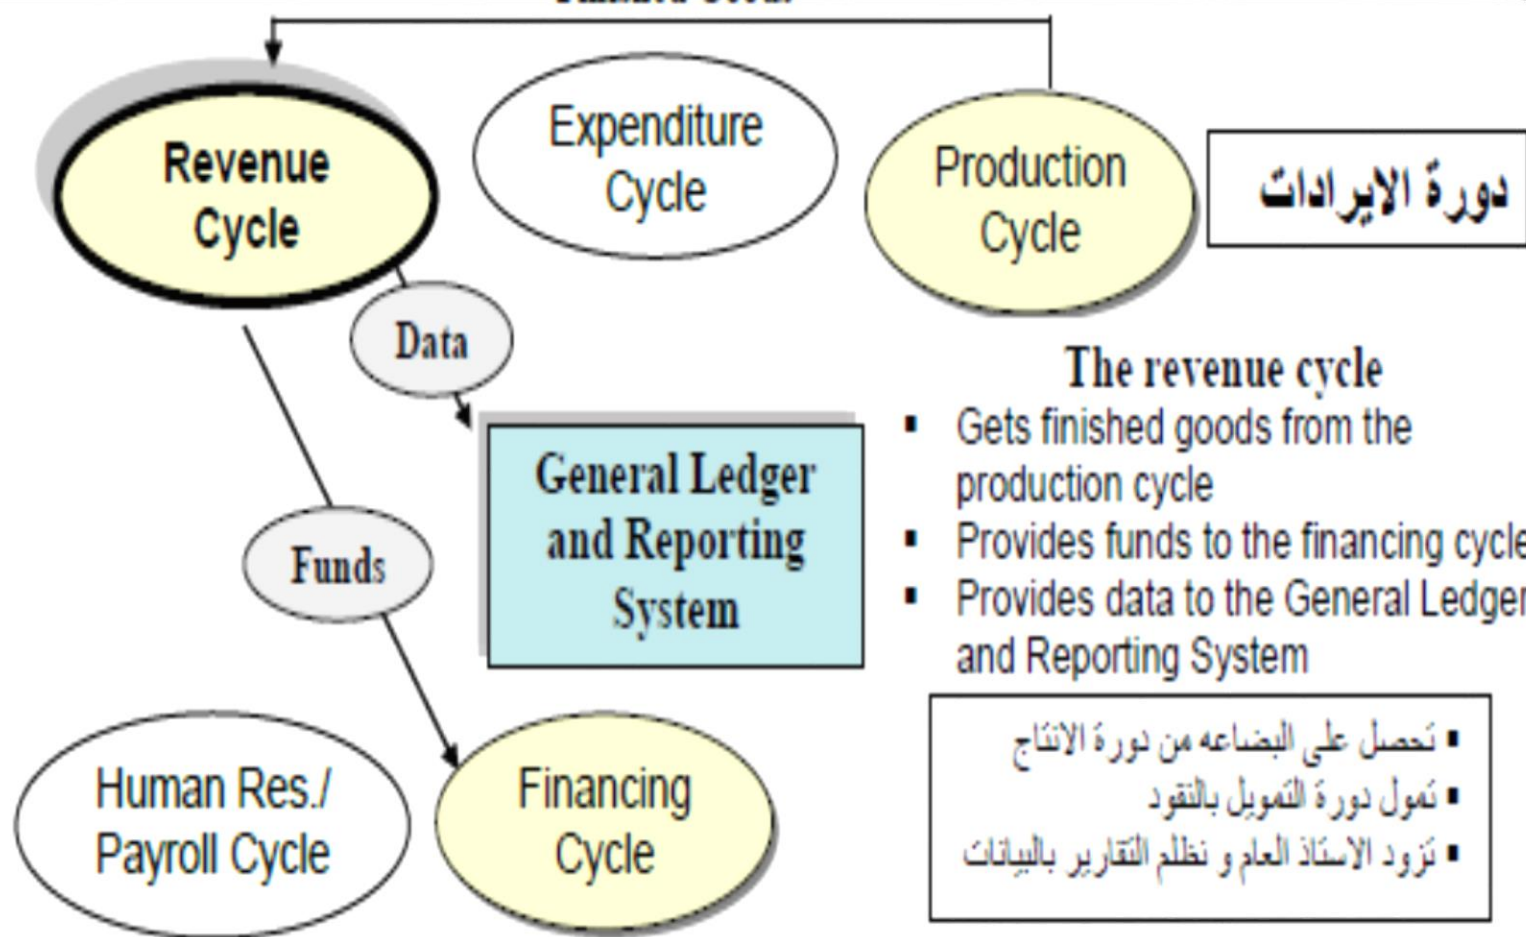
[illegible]

Revenue Cycle

Expenditure Cycle

Production Cycle

دورة الإيرادات

Data

General Ledger and Reporting System

Funds

Human Res./ Payroll Cycle

Financing Cycle

The revenue cycle

- Gets finished goods from the production cycle
- Provides funds to the financing cycle
- Provides data to the General Ledger and Reporting System

- تحصل على البضاعه من دورة الانتاج
- تمول دورة التمويل بالنقود
- تزود الاستاذ العام و نظلم التقارير بالبيانات